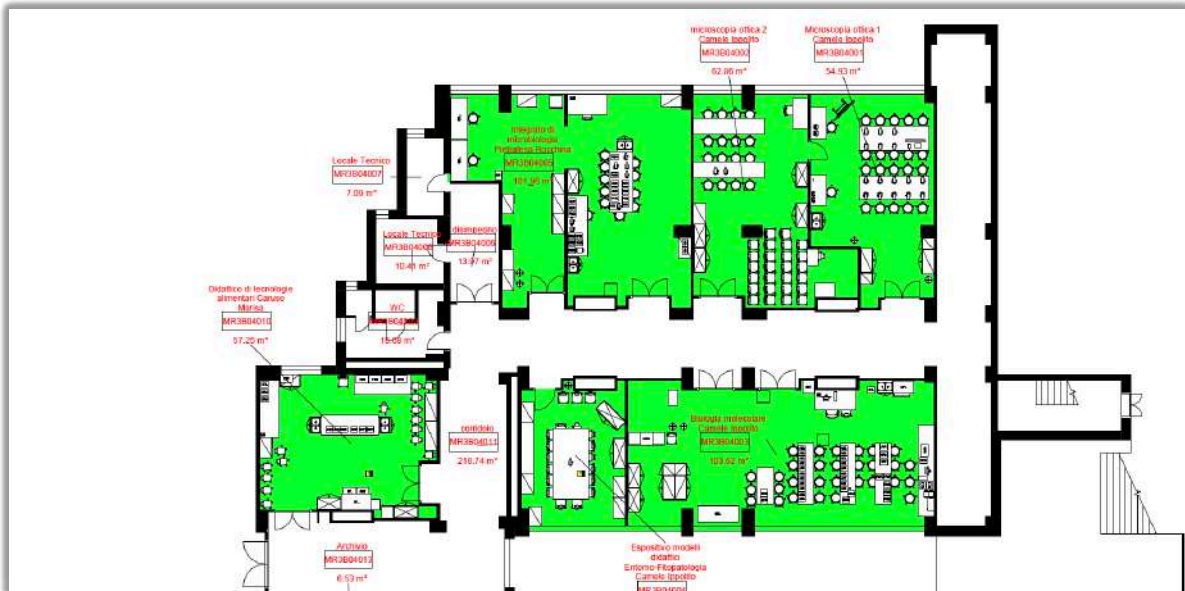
microscopia ottica 2
Camele Ippolito
MR3B04000
62.86 m²

Microscopia ottica 1
Camele Ippolito
MR3B04001
54.93 m²

Integrato di
microbiologia
Pinbalresa Rocchina
MR3B04005
101.96 m²

Locale Tecnico
MR3B04007
7.09 m²

Locale Tecnico
MR3B04006
10.41 m²

disimpegno
MR3B04008
13.97 m²

Didattico di tecnologie
alimentari Caruso
Marisa
MR3B04010
57.20 m²

WC
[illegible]
15.09 m²

corridoio
MR3B04011
216.74 m²

Biologia molecolare
Camele Ippolito
MR3B04003
103.62 m²

Archivio
MR3B04012
6.53 m²

Espositivo modelli
didattici
Entomo-Fitopatologia
Camele Ippolito
MR3B0400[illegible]